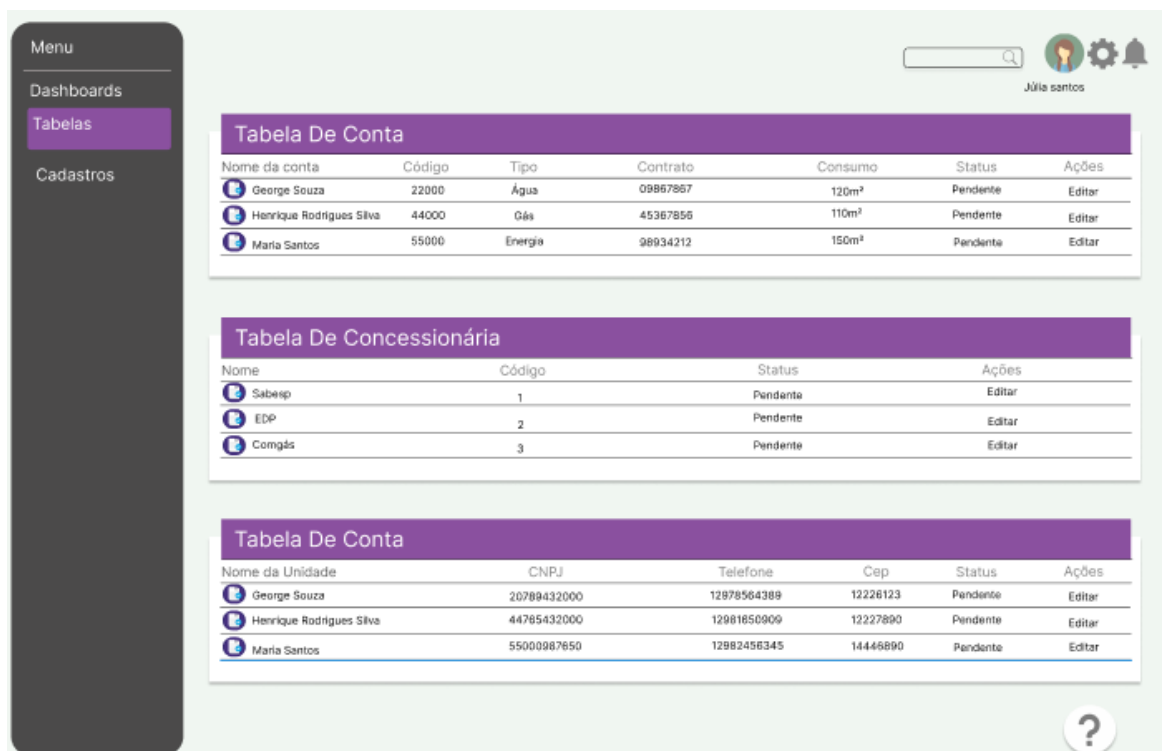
Menu

Dashboards

Tabelas

Cadastros

Júlia santos

Tabela De Conta

| Nome da conta | Código | Tipo | Contrato | Consumo | Status | Ações |
|---|---|---|---|---|---|---|
| George Souza | 22000 | Água | 09867867 | 120m³ | Pendente | Editar |
| Henrique Rodrigues Silva | 44000 | Gás | 45367856 | 110m³ | Pendente | Editar |
| Maria Santos | 55000 | Energia | 98934212 | 150m³ | Pendente | Editar |

Tabela De Concessionária

| Nome | Código | Status | Ações |
|---|---|---|---|
| Sabesp | 1 | Pendente | Editar |
| EDP | 2 | Pendente | Editar |
| Comgás | 3 | Pendente | Editar |

Tabela De Conta

| Nome da Unidade | CNPJ | Telefone | Cep | Status | Ações |
|---|---|---|---|---|---|
| George Souza | 20789432000 | 12978564389 | 12226123 | Pendente | Editar |
| Henrique Rodrigues Silva | 44765432000 | 12981650909 | 12227890 | Pendente | Editar |
| Maria Santos | 55000987650 | 12982456345 | 14446890 | Pendente | Editar |

?